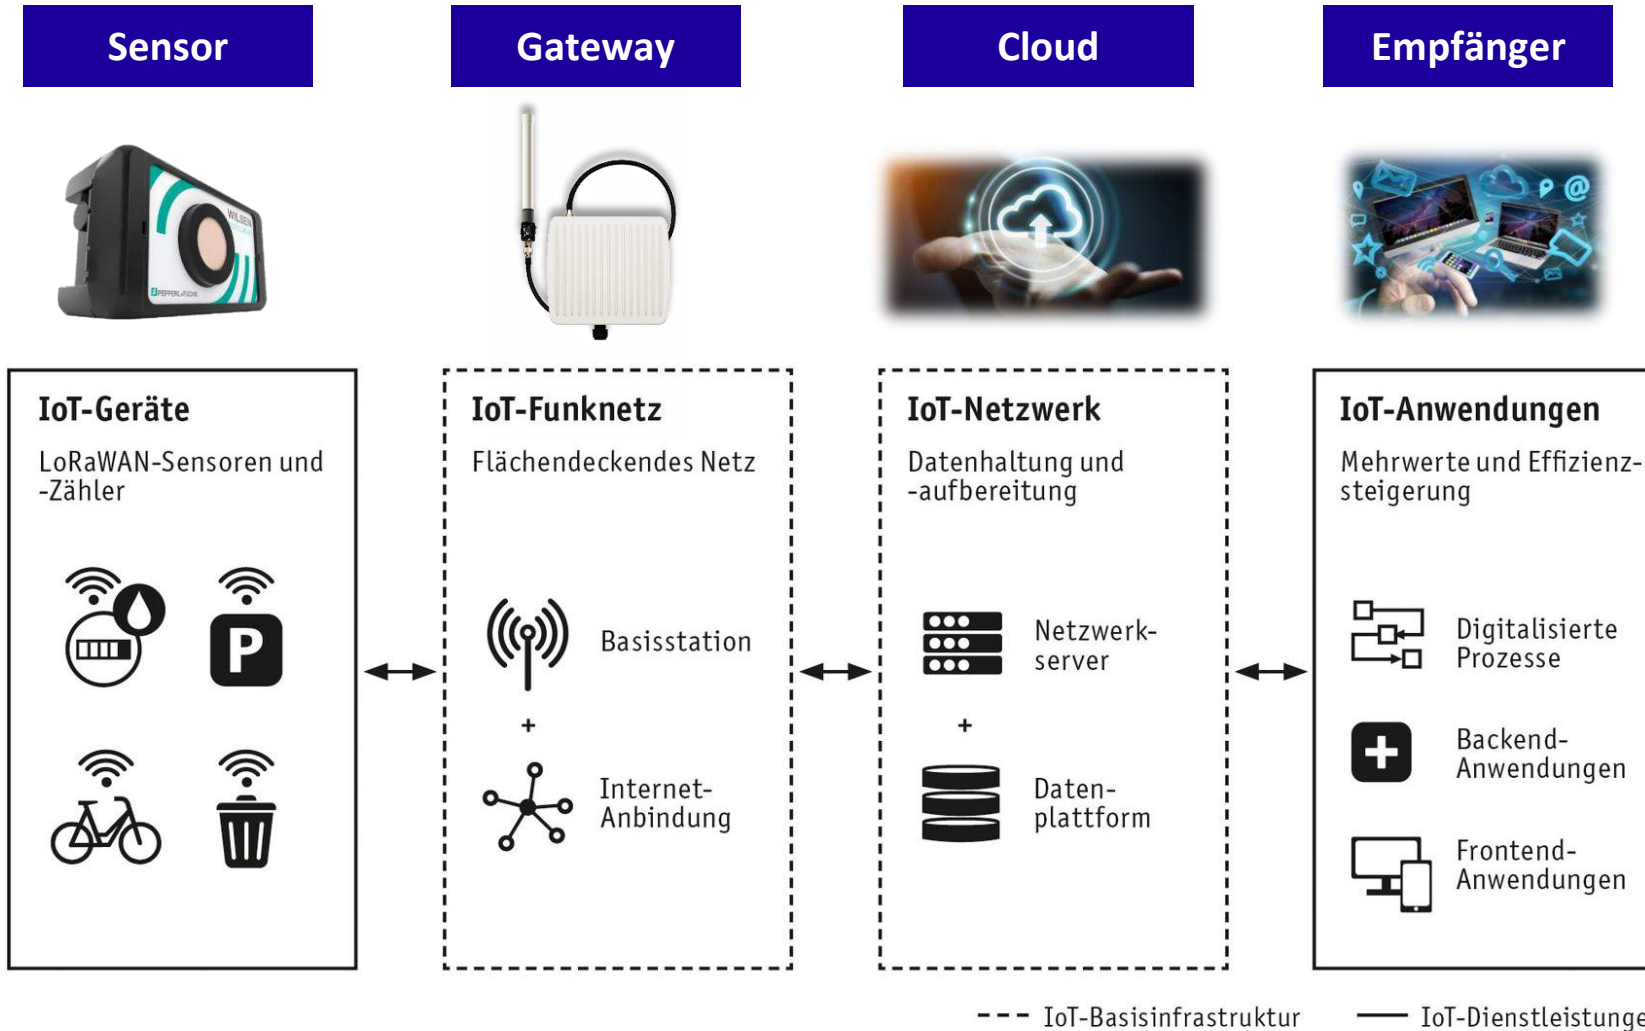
Sensor

Gateway

Cloud

Empfänger

WILSEN
PEPPERL+FUCHS

IoT-Geräte

LoRaWAN-Sensoren und -Zähler

P

IoT-Funknetz

Flächendeckendes Netz

Basisstation

+

Internet-Anbindung

IoT-Netzwerk

Datenhaltung und -aufbereitung

Netzwerkserver

+

Datenplattform

IoT-Anwendungen

Mehrwerte und Effizienzsteigerung

Digitalisierte Prozesse

Backend-Anwendungen

Frontend-Anwendungen

--- IoT-Basisinfrastruktur

— IoT-Dienstleistunge